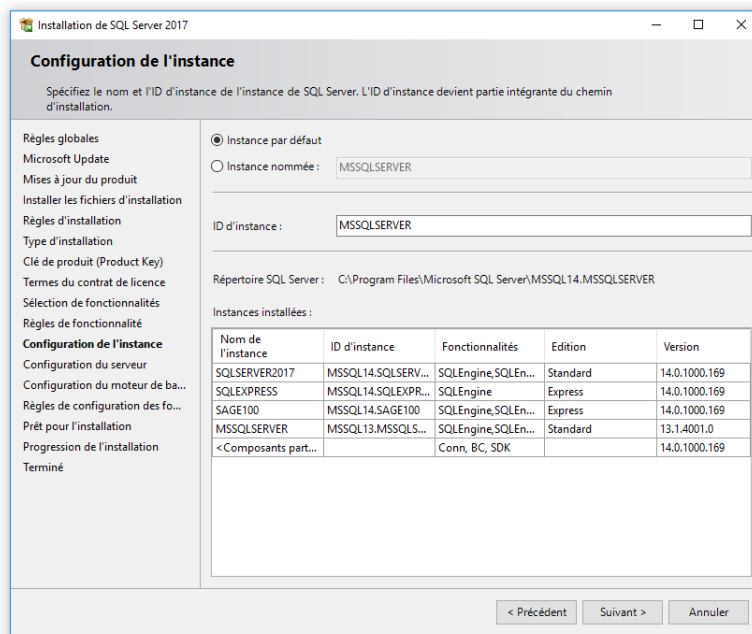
Installation de SQL Server 2017

Configuration de l'instance

Spécifiez le nom et l'ID d'instance de l'instance de SQL Server. L'ID d'instance devient partie intégrante du chemin d'installation.

Règles globales
Microsoft Update
Mises à jour du produit
Installer les fichiers d'installation
Règles d'installation
Type d'installation
Clé de produit (Product Key)
Termes du contrat de licence
Sélection de fonctionnalités
Règles de fonctionnalité
Configuration de l'instance
Configuration du serveur
Configuration du moteur de ba...
Règles de configuration des fo...
Prêt pour l'installation
Progression de l'installation
Terminé

Instance par défaut
Instance nommée : MSSQLSERVER

ID d'instance : MSSQLSERVER

Répertoire SQL Server : C:\Program Files\Microsoft SQL Server\MSSQL14.MSSQLSERVER

Instances installées :

| Nom de l'instance | ID d'instance | Fonctionnalités | Edition | Version |
|---|---|---|---|---|
| SQLSERVER2017 | MSSQL14.SQLSERV... | SQLEngine,SQLEn... | Standard | 14.0.1000.169 |
| SQLEXPRESS | MSSQL14.SQLEXPR... | SQLEngine | Express | 14.0.1000.169 |
| SAGE100 | MSSQL14.SAGE100 | SQLEngine,SQLEn... | Express | 14.0.1000.169 |
| MSSQLSERVER | MSSQL13.MSSQLS... | SQLEngine,SQLEn... | Standard | 13.1.4001.0 |
| <Composants part... | | Conn, BC, SDK | | 14.0.1000.169 |

< Précédent
Suivant >
Annuler